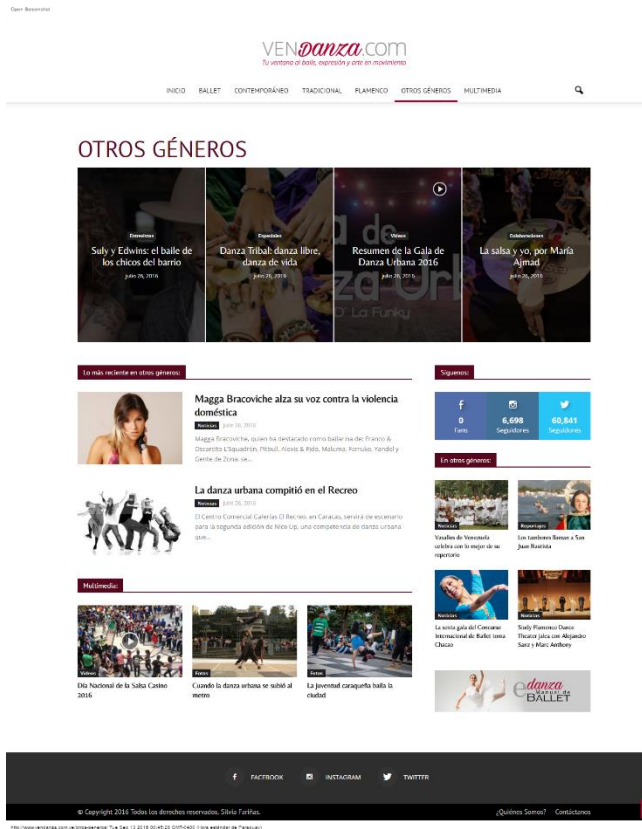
Open Screenshot

VENdanza.com
Tu ventana al baile, expresión y arte en movimiento

INICIO BALLET CONTEMPORÁNEO TRADICIONAL FLAMENCO OTROS GÉNEROS MULTIMEDIA

OTROS GÉNEROS

Entrevistas
Suly y Edwins: el baile de los chicos del barrio
julio 26, 2016

Especiales
Danza Tribal: danza libre, danza de vida
julio 26, 2016

Videos
Resumen de la Gala de Danza Urbana 2016
julio 26, 2016

Colaboraciones
La salsa y yo, por María Ajmad
julio 26, 2016

Lo más reciente en otros géneros:

Magga Bracoviche alza su voz contra la violencia doméstica
Noticias julio 26, 2016
Magga Bracoviche, quien ha destacado como bailarina de: Franco & Oscarcito L'Squadron, Pitbull, Alexis & Fido, Maluma, Farruko, Yandel y Gente de Zona se...

La danza urbana compitió en el Recreo
Noticias julio 26, 2016
El Centro Comercial Galerías El Recreo, en Caracas, servirá de escenario para la segunda edición de Nice Up, una competencia de danza urbana que...

Síguenos:
0 Fans
6,698 Seguidores
60,841 Seguidores

En otros géneros:
Noticias
Vivaldos de Venezuela celebra con lo mejor de su repertorio
Reportajes
Los tambores llaman a San Juan Bautista
Noticias
La sexta gala del Concurso Internacional de Ballet toma Chacao
Noticias
Study Flamenco Dance Theater jaleo con Alejandro Sanz y Marc Anthony

danza Manual de BALLET

Multimedia:
Videos
Día Nacional de la Salsa Casino 2016
Fotos
Cuando la danza urbana se subió al metro
Fotos
La juventud caraqueña baila la ciudad

FACEBOOK INSTAGRAM TWITTER

© Copyright 2016 Todos los derechos reservados. Silvia Fariñas.
¿Quiénes Somos? Contáctanos

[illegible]